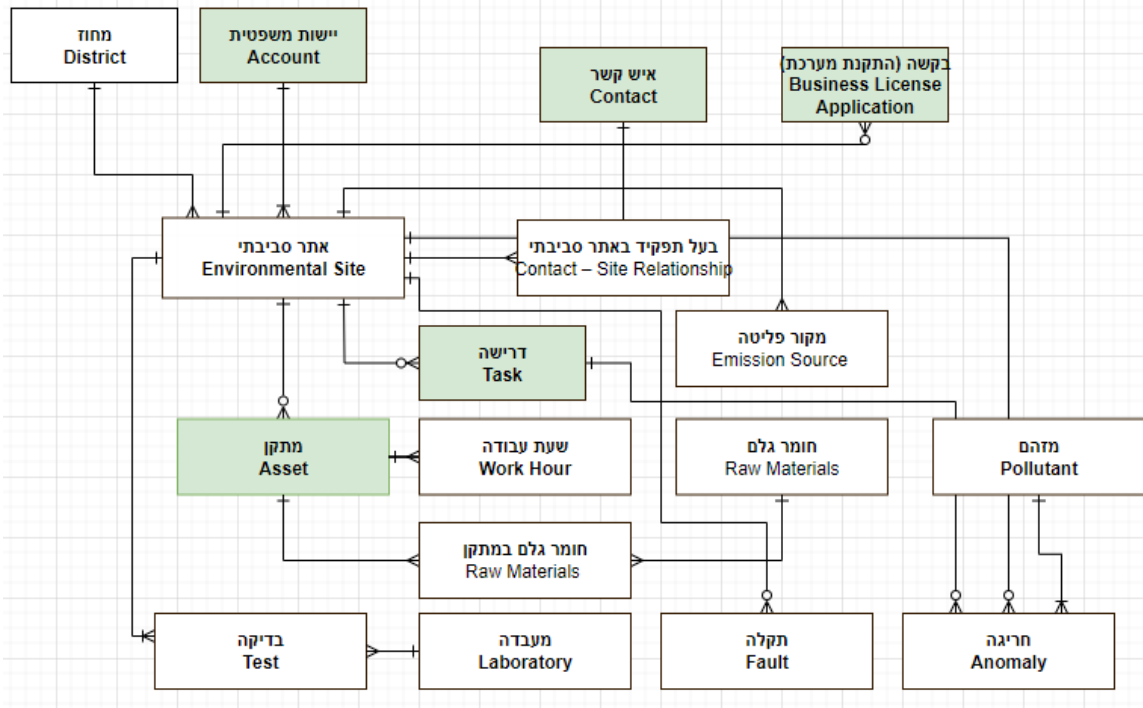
מחוז
District

יישות משפטית
Account

איש קשר
Contact

בקשה (התקנת מערכת)
Business License Application

אתר סביבתי
Environmental Site

בעל תפקיד באתר סביבתי
Contact – Site Relationship

מקור פליטה
Emission Source

דרישה
Task

מתקן
Asset

שעת עבודה
Work Hour

חומר גלם
Raw Materials

מזהם
Pollutant

חומר גלם במתקן
Raw Materials

בדיקה
Test

מעבדה
Laboratory

תקלה
Fault

חריגה
Anomaly